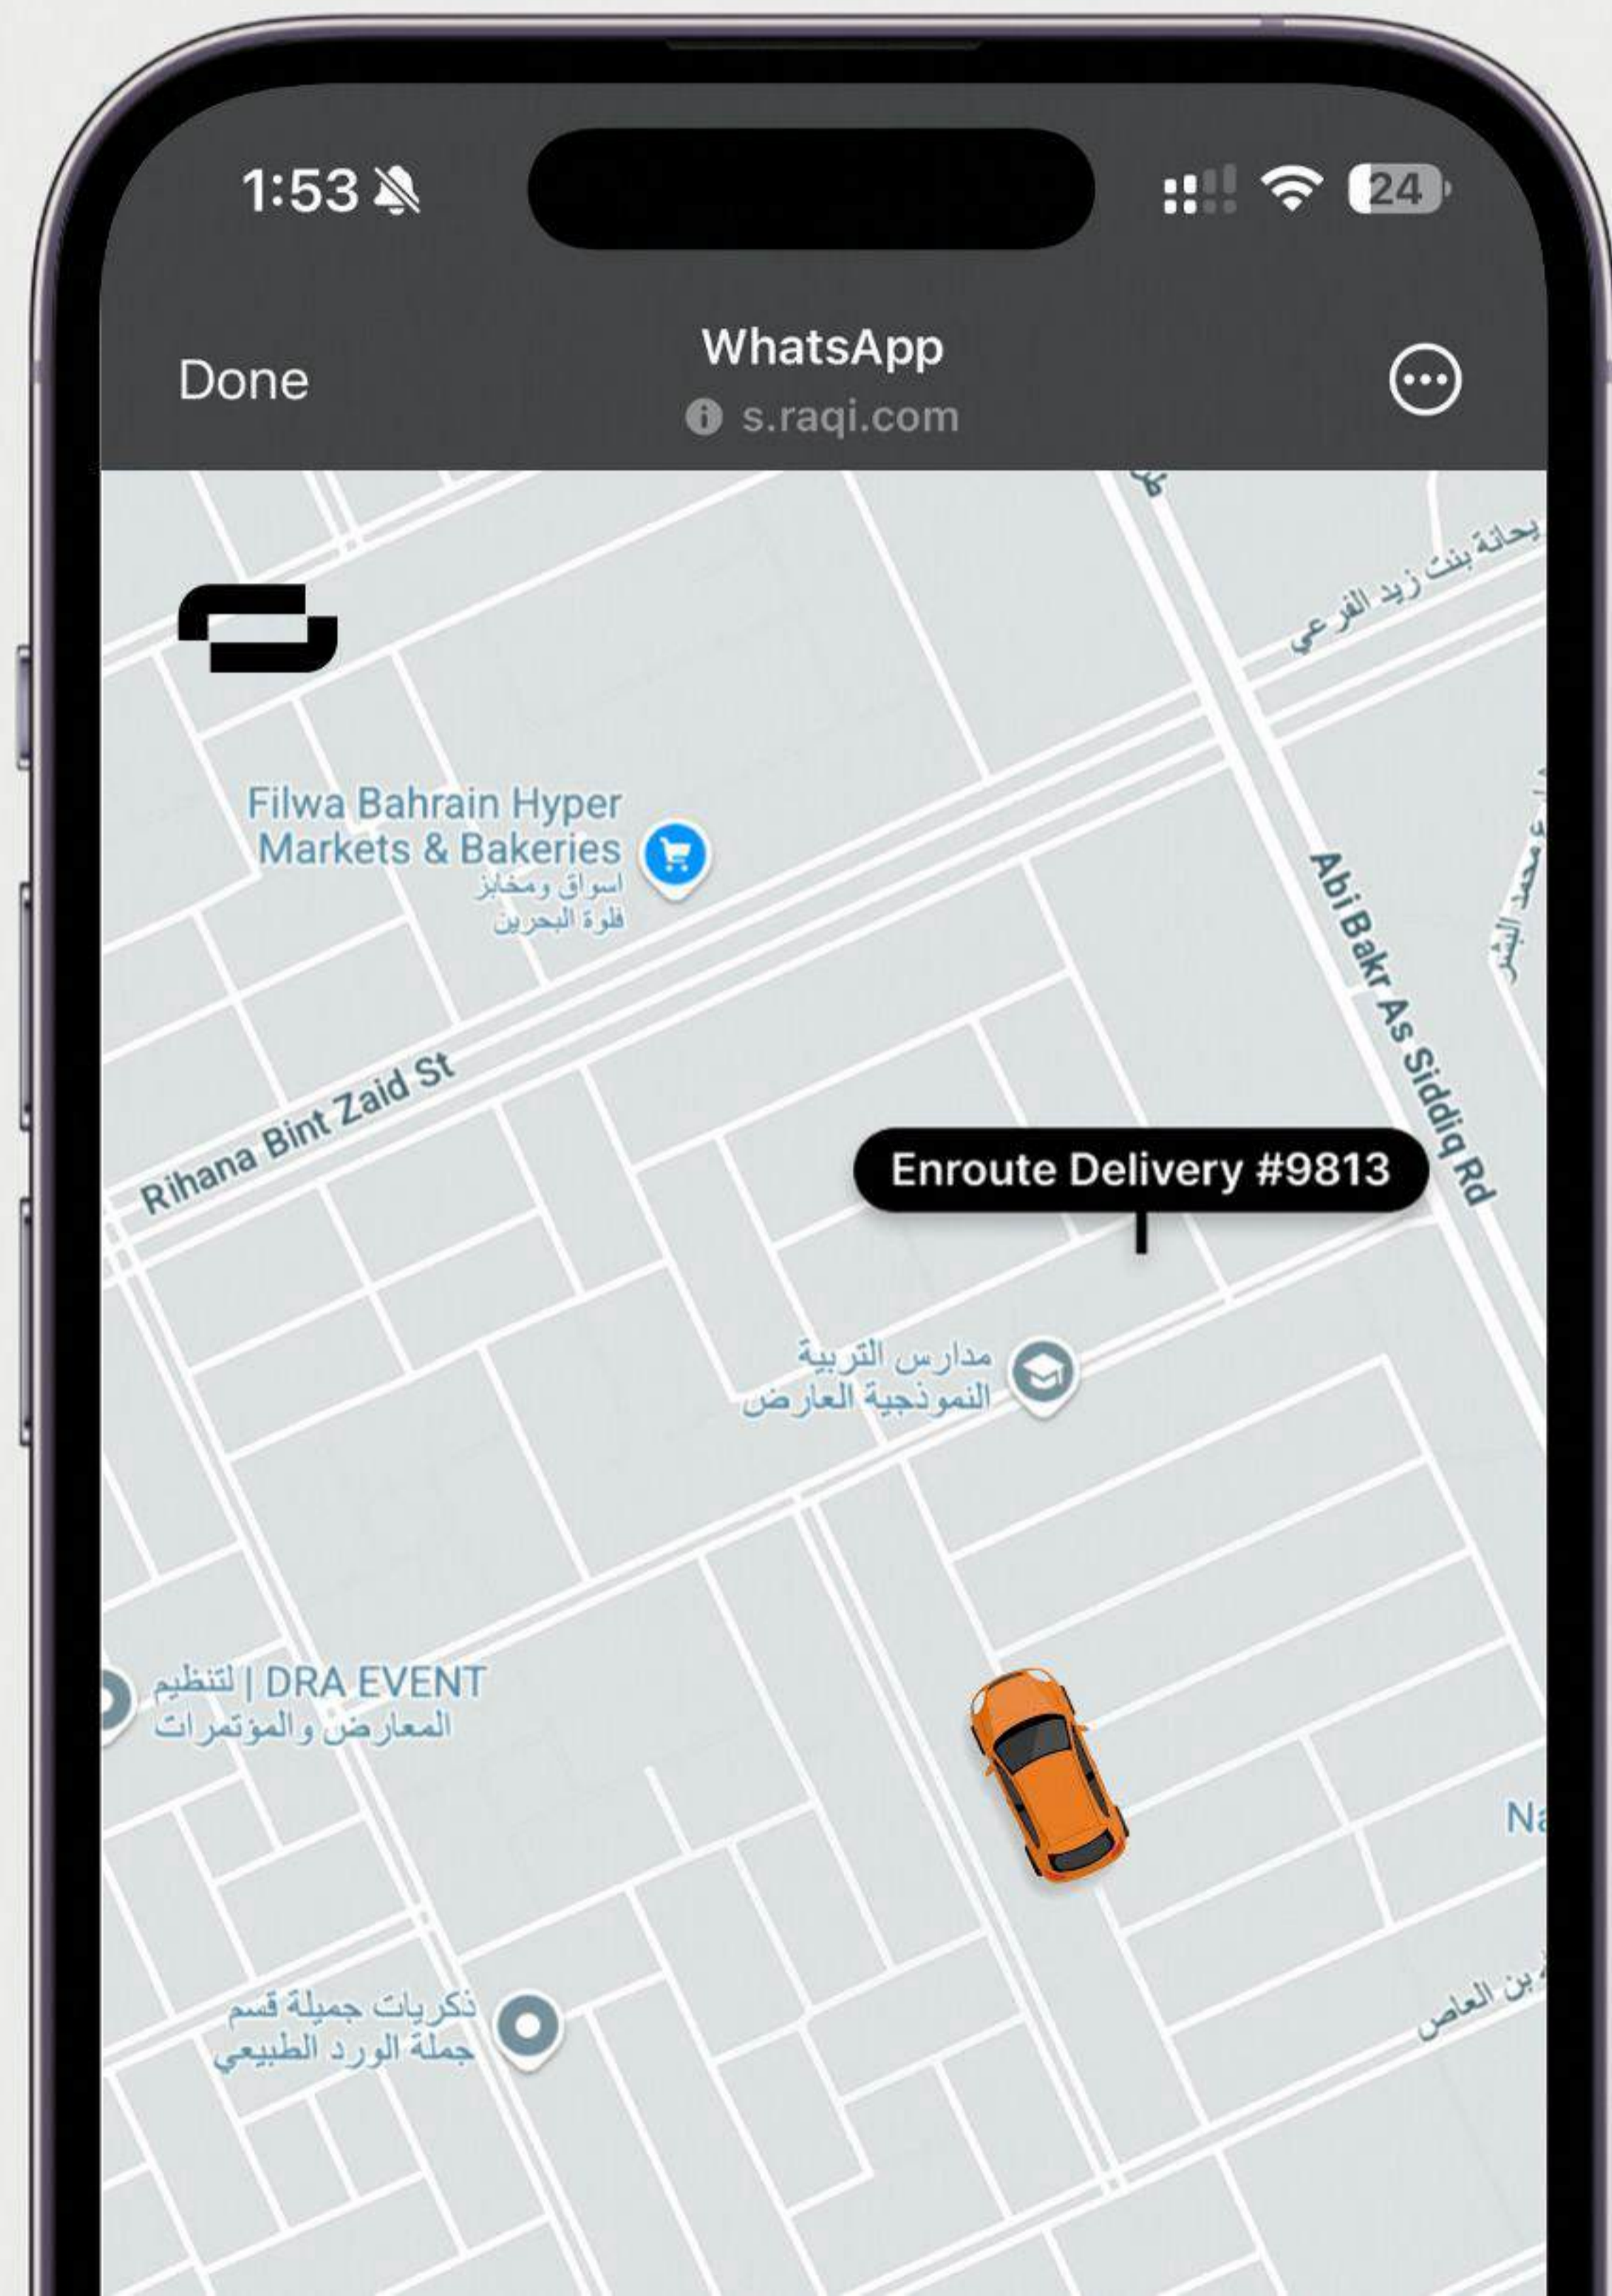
1:53

24

Done

WhatsApp

s.raqi.com

ريحانة بنت زيد القرعي

Filwa Bahrain Hyper Markets & Bakeries

اسواق ومخابز فلوة البحرين

Abi Bakr As Siddiq Rd

Rihana Bint Zaid St

Enroute Delivery #9813

مدارس التربية النموذجية العارض

لتنظيم | DRA EVENT المعارض والمؤتمرات

Na

ذكريات جميلة قسم جملة الورد الطبيعي

بن العاص